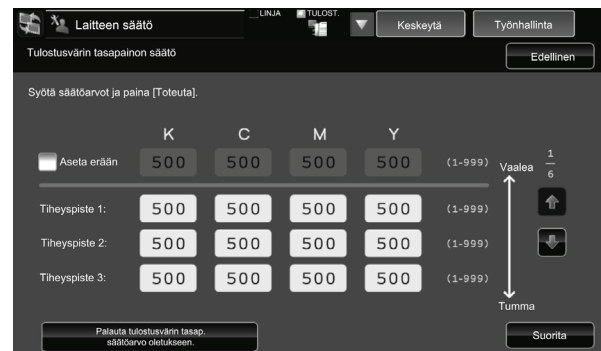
Laitteen säätö

LINJA

TULOST.

Keskeytä

Työnhallinta

Tulostusvärin tasapainon säätö

Edellinen

Syötä säätöarvot ja paina [Toteuta].

| | K | C | M | Y | |
|---|---|---|---|---|---|
| Aseta erään | 500 | 500 | 500 | 500 | (1-999) |
| Tiheyspiste 1: | 500 | 500 | 500 | 500 | (1-999) |
| Tiheyspiste 2: | 500 | 500 | 500 | 500 | (1-999) |
| Tiheyspiste 3: | 500 | 500 | 500 | 500 | (1-999) |

Vaalea

$\frac{1}{6}$

Tumma

Palauta tulostusvärin tasap. säätöarvo oletukseen.

Suorita